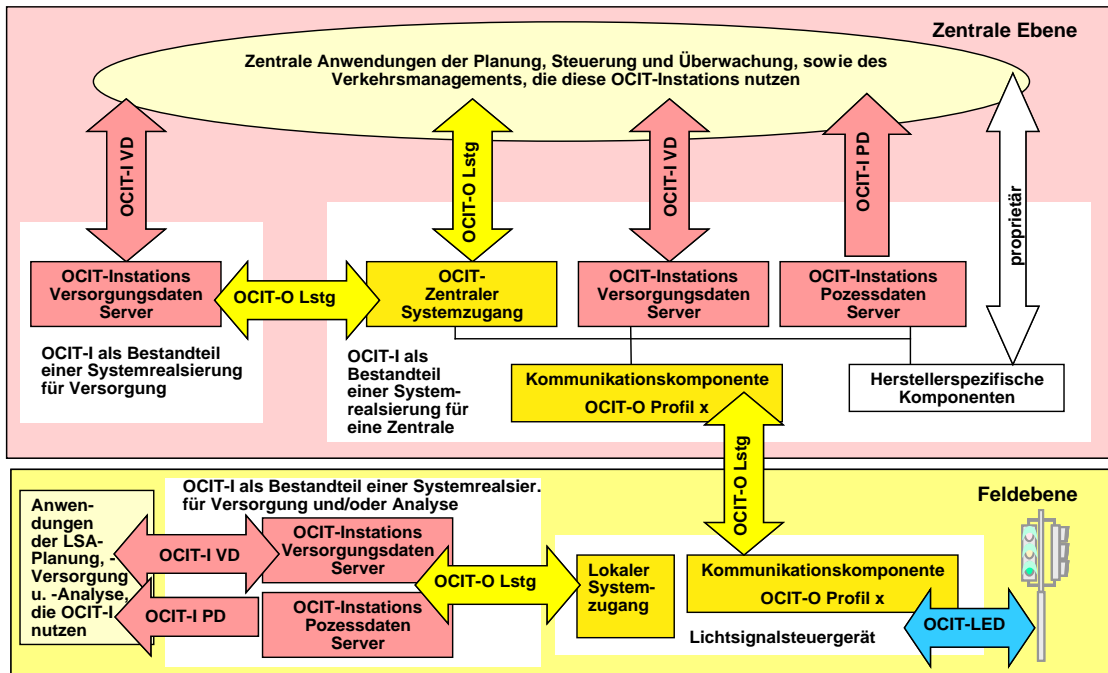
Zentrale Ebene

Zentrale Anwendungen der Planung, Steuerung und Überwachung, sowie des Verkehrsmanagements, die diese OCIT-Instations nutzen

OCIT-I VD

OCIT-O Lstg

OCIT-I VD

OCIT-I PD

proprietär

OCIT-Instations Versorgungsdaten Server

OCIT-O Lstg

OCIT-Zentraler Systemzugang

OCIT-Instations Versorgungsdaten Server

OCIT-Instations Pozessdaten Server

OCIT-I als Bestandteil einer Systemrealsierung für Versorgung

OCIT-I als Bestandteil einer Systemrealsierung für eine Zentrale

Kommunikationskomponente
OCIT-O Profil x

Herstellerspezifische Komponenten

OCIT-O Lstg

OCIT-I als Bestandteil einer Systemrealsier. für Versorgung und/oder Analyse

Feldebene

Anwendungen der LSA-Planung, -Versorgung u. -Analyse, die OCIT-I nutzen

OCIT-I VD

OCIT-Instations Versorgungsdaten Server

OCIT-O Lstg

Lokaler Systemzugang

Kommunikationskomponente
OCIT-O Profil x

OCIT-I PD

OCIT-Instations Pozessdaten Server

Lichtsignalsteuergerät

OCIT-LED